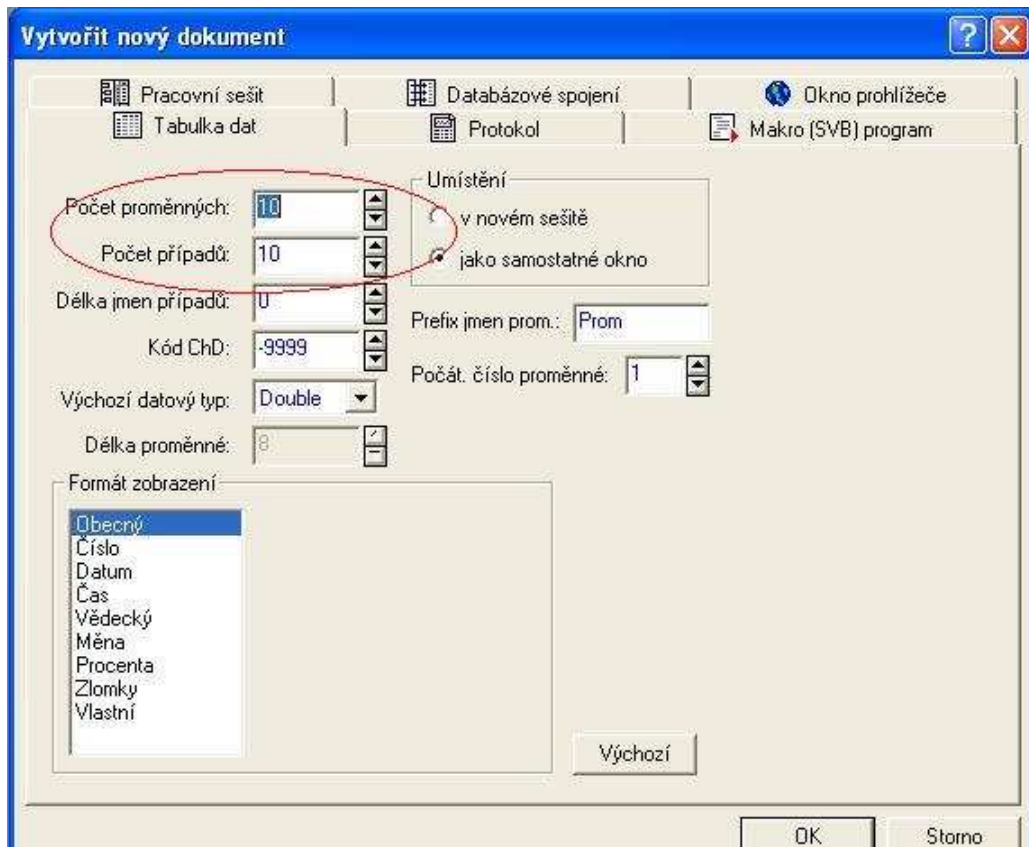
Vytvořit nový dokument

Pracovní sešit
Databázové spojení
Okno prohlížeče
Tabulka dat
Protokol
Makro (SVB) program

Počet proměnných: 10
Počet případů: 10
Délka jmen případů: 0
Kód ChD: -9999
Výchozí datový typ: Double
Délka proměnné: 8

Umístění
v novém sešitě
jako samostatné okno

Prefix jmen prom.: Prom
Počát. číslo proměnné: 1

Formát zobrazení
Obecný
Číslo
Datum
Čas
Vědecký
Měna
Procenta
Zlomky
Vlastní

Výchozí

OK
Storno